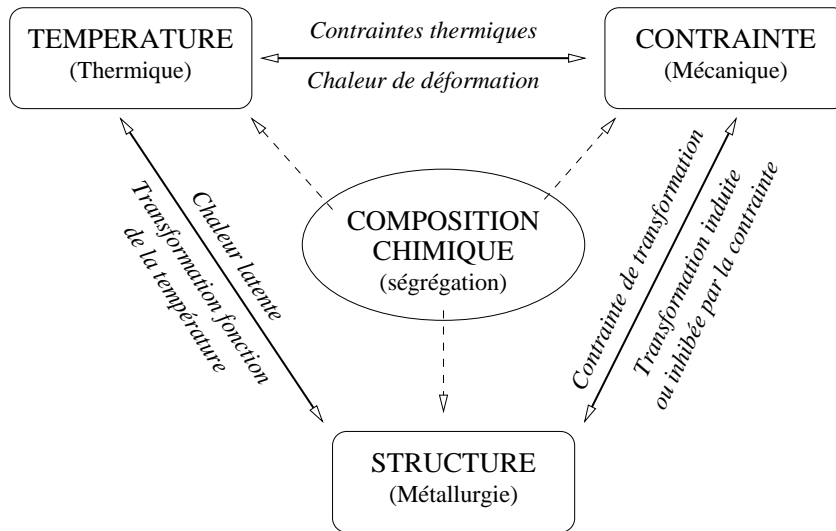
TEMPERATURE
(Thermique)

Contraintes thermiques

Chaleur de déformation

CONTRAINTE
(Mécanique)

Chaleur latente

Transformation fonction de la température

COMPOSITION CHIMIQUE
(ségrégation)

Contrainte de transformation

Transformation induite ou inhibée par la contrainte

STRUCTURE
(Métallurgie)